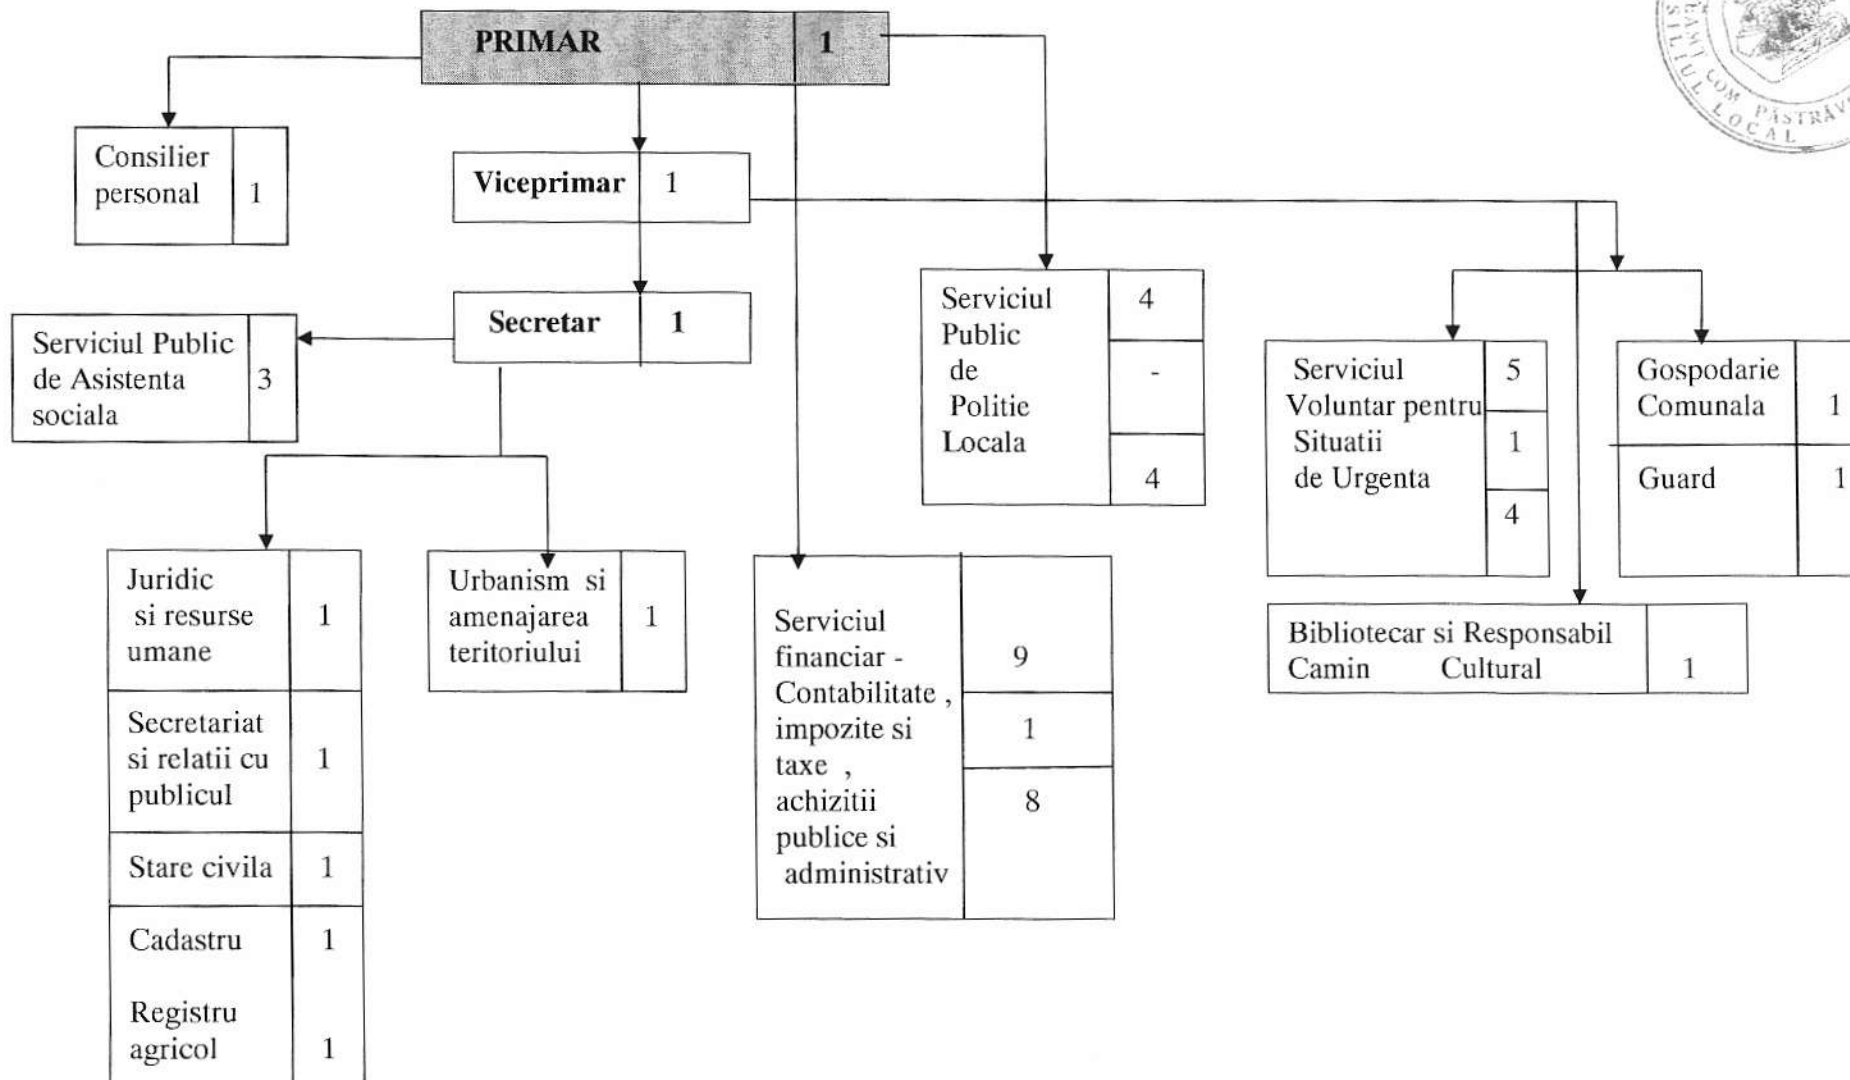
PRIMAR 1

Consilier personal 1

Viceprimar 1

Secretar 1

Serviciul Public de Asistenta sociala 3

Serviciul Public de Politie Locala 4 - 4

Serviciul Voluntar pentru Situatii de Urgenta 5 1 4

Gospodarie Comunala 1

Guard 1

Juridic si resurse umane 1

Secretariat si relatii cu publicul 1

Stare civila 1

Cadastru 1

Registru agricol 1

Urbanism si amenajarea teritoriului 1

Serviciul financiar - Contabilitate , impozite si taxe , achizitii publice si administrativ 9 1 8

Bibliotecar si Responsabil Camin Cultural 1

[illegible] COM PĂSTRĂV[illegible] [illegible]SILIUL LOCAL